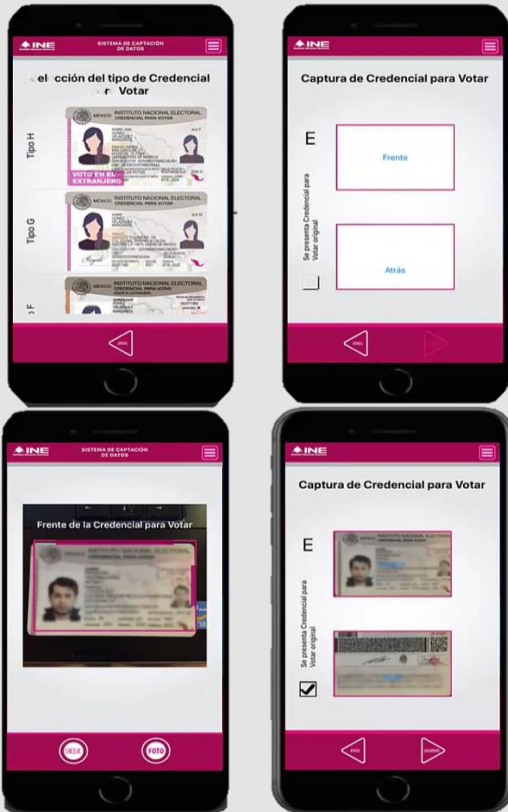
INE
SISTEMA DE CAPTACIÓN DE DATOS

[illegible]elección del tipo de Credencial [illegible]r Votar

Tipo H
MÉXICO INSTITUTO NACIONAL ELECTORAL CREDENCIAL PARA VOTAR
VOTO EN EL EXTRANJERO

Tipo G
MÉXICO INSTITUTO NACIONAL ELECTORAL CREDENCIAL PARA VOTAR

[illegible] F
MÉXICO INSTITUTO NACIONAL ELECTORAL CREDENCIAL PARA VOTAR

INE

Captura de Credencial para Votar

E
Frente
Atrás
Se presenta Credencial para Votar original

INE
SISTEMA DE CAPTACIÓN DE DATOS

Frente de la Credencial para Votar
INSTITUTO NACIONAL ELECTORAL CREDENCIAL PARA VOTAR

FOTO

INE

Captura de Credencial para Votar

E
MÉXICO INSTITUTO NACIONAL ELECTORAL CREDENCIAL PARA VOTAR
Se presenta Credencial para Votar original